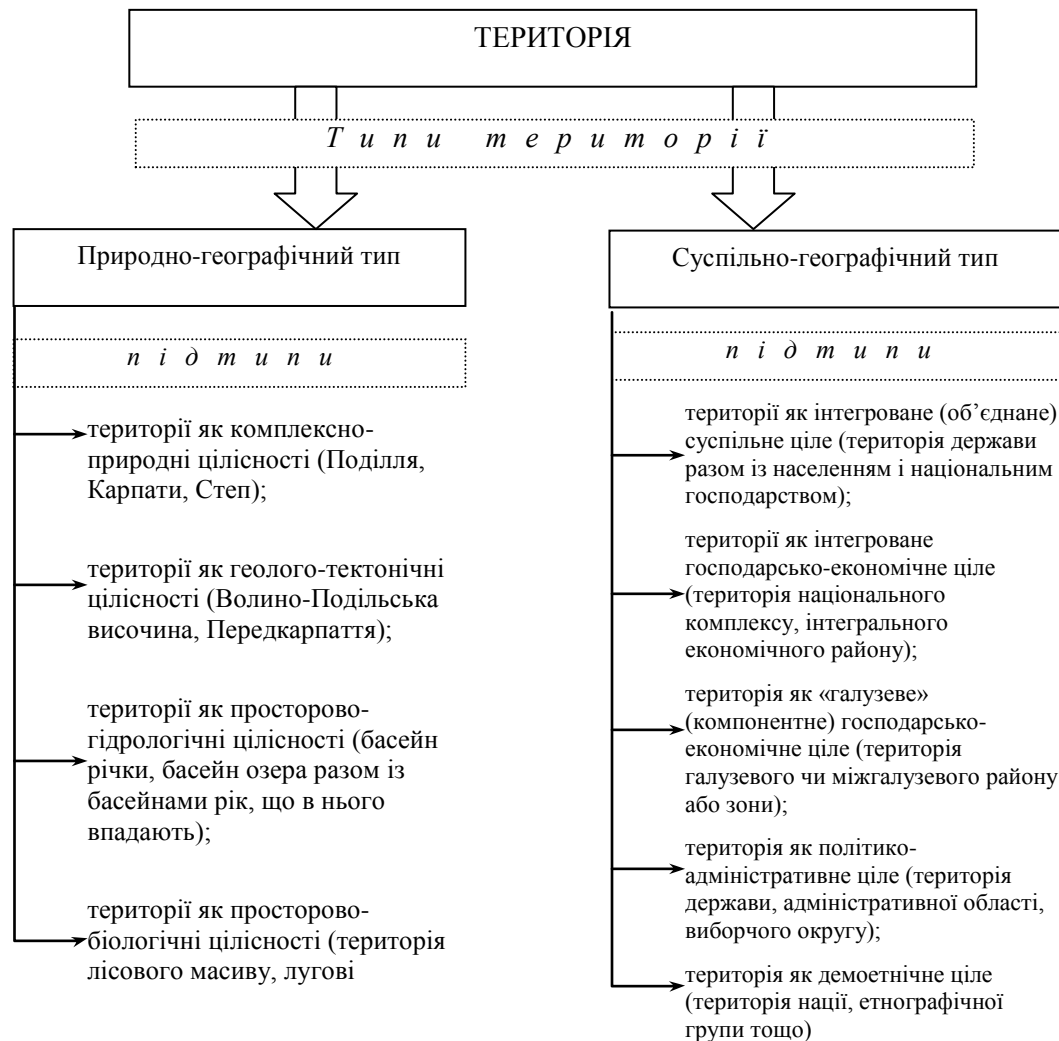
ТЕРИТОРІЯ

*Т и п и   т е р и т о р і ї*

Природно-географічний тип

*п і д т и п и*

території як комплексно-природні цілісності (Поділля, Карпати, Степ);

території як геолого-тектонічні цілісності (Волино-Подільська височина, Передкарпаття);

території як просторово-гідрологічні цілісності (басейн річки, басейн озера разом із басейнами рік, що в нього впадають);

території як просторово-біологічні цілісності (територія лісового масиву, лугові

Суспільно-географічний тип

*п і д т и п и*

території як інтегроване (об’єднане) суспільне ціле (територія держави разом із населенням і національним господарством);

території як інтегроване господарсько-економічне ціле (територія національного комплексу, інтегрального економічного району);

територія як «галузеве» (компонентне) господарсько-економічне ціле (територія галузевого чи міжгалузевого району або зони);

територія як політико-адміністративне ціле (територія держави, адміністративної області, виборчого округу);

територія як демоетнічне ціле (територія нації, етнографічної групи тощо)